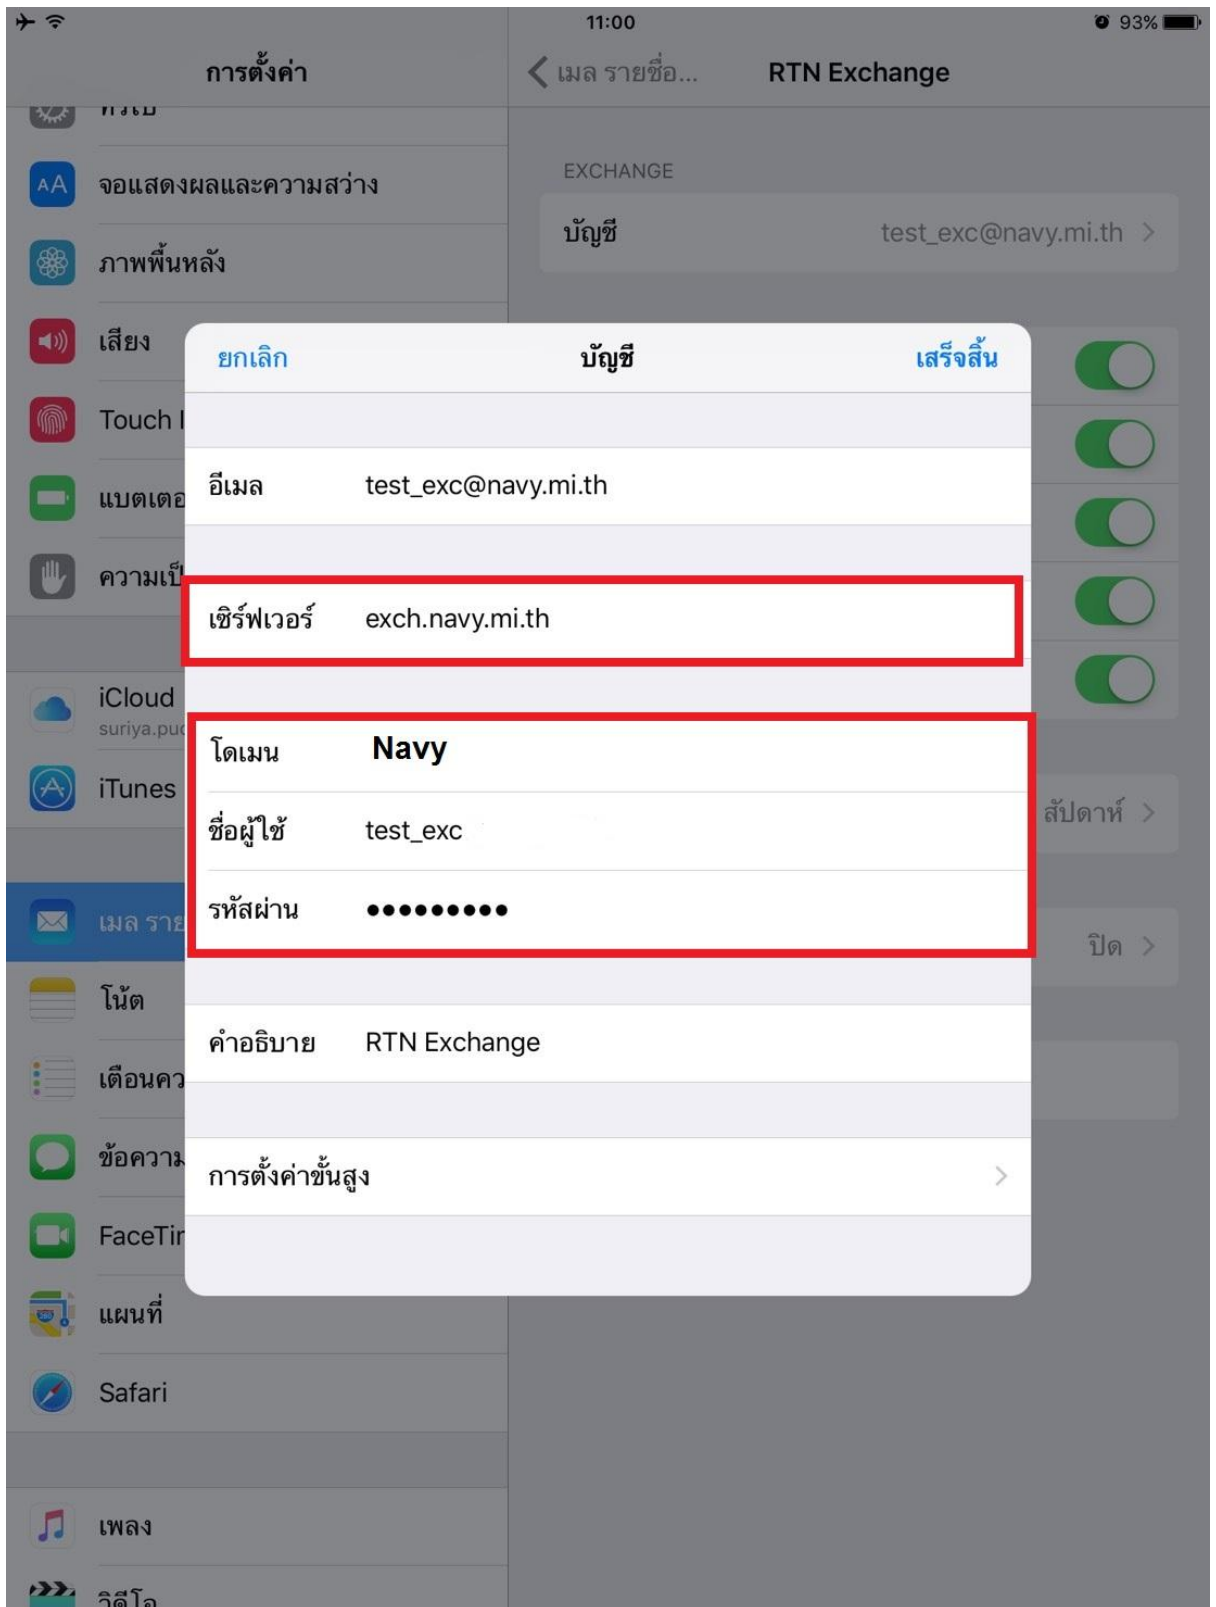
11:00
93%

การตั้งค่า
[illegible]
จอแสดงผลและความสว่าง
ภาพพื้นหลัง
เสียง
Touch I
แบตเตอ
ความเป็
iCloud
suriya.puc
iTunes
เมล ราย
โน้ต
เตือนคว
ข้อความ
FaceTi
แผนที่
Safari
เพลง
วิดีโอ

เมล รายชื่อ...
RTN Exchange
EXCHANGE
บัญชี test_exc@navy.mi.th
สัปดาห์
ปิด

ยกเลิก
บัญชี
เสร็จสิ้น

อีเมล test_exc@navy.mi.th

เซิร์ฟเวอร์ exch.navy.mi.th

โดเมน Navy
ชื่อผู้ใช้ test_exc
รหัสผ่าน ●●●●●●●●●

คำอธิบาย RTN Exchange

การตั้งค่าขั้นสูง